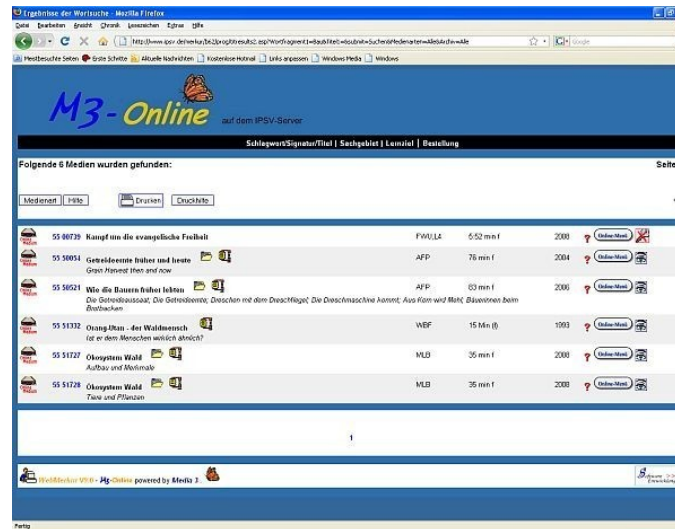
Ergebnisse der Wortsuche - Mozilla Firefox

Datei Bearbeiten Ansicht Chronik Lesezeichen Extras Hilfe

http://www.ipsv.de/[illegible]

Meistbesuchte Seiten Erste Schritte Aktuelle Nachrichten Kostenlose Hotmail Links anpassen Windows Media Windows

M3-Online auf dem IPSV-Server

Schlagwort/Signatur/Titel | Sachgebiet | Lernziel | Bestellung

Folgende 6 Medien wurden gefunden:

Seite

Medienart Hilfe Drucken Druckhilfe

55 00739 Kampf um die evangelische Freiheit FWU;L4 5:52 min f 2008 Online-Merk

55 50054 Getreideernte früher und heute AFP 76 min f 2004 Online-Merk
Grain Harvest then and now

55 50521 Wie die Bauern früher lebten AFP 83 min f 2006 Online-Merk
Die Getreideaussaat; Die Getreideernte; Dreschen mit dem Dreschflegel; Die Dreschmaschine kommt; Aus Korn wird Mehl; Bäuerinnen beim Brotbacken

55 51332 Orang-Utan - der Waldmensch WBF 15 Min (f) 1993 Online-Merk
Ist er dem Menschen wirklich ähnlich?

55 51727 Ökosystem Wald MLB 35 min f 2008 Online-Merk
Aufbau und Merkmale

55 51728 Ökosystem Wald MLB 35 min f 2008 Online-Merk
Tiere und Pflanzen

1

WebMerkur V3.0 - M3-Online powered by Media 3

Fertig